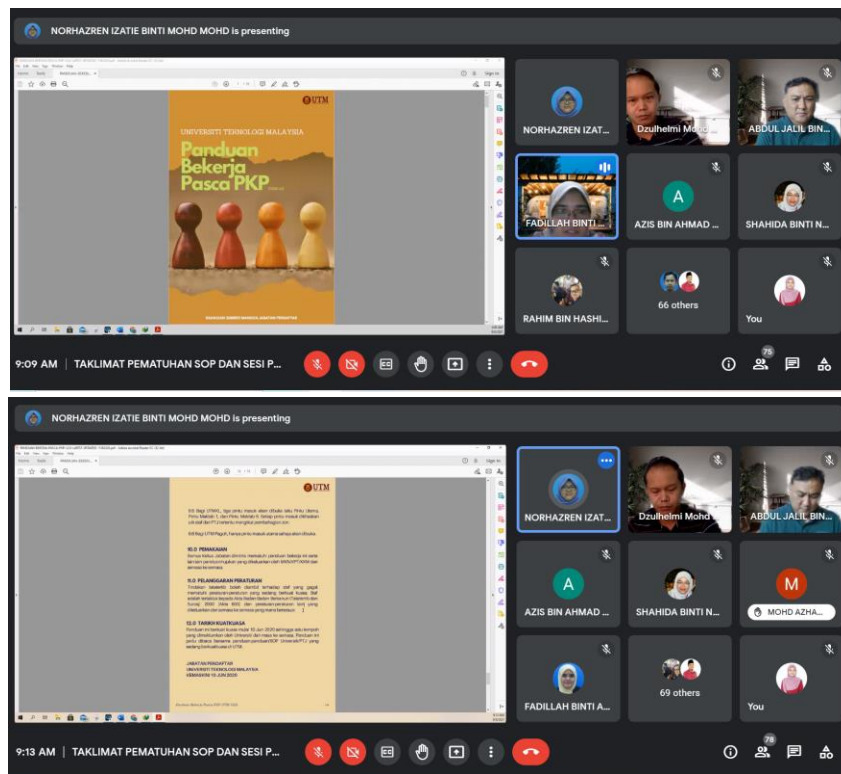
NORHAZREN IZATIE BINTI MOHD MOHD is presenting

UTM

UNIVERSITI TEKNOLOGI MALAYSIA

Panduan Bekerja Pasca PKP

NORHAZREN IZAT...

Dzulhelmi Mohd

ABDUL JALIL BIN...

FADILLAH BINTI...

A

AZIS BIN AHMAD ...

SHAHIDA BINTI N...

RAHIM BIN HASHI...

66 others

You

9:09 AM | TAKLIMAT PEMATUHAN SOP DAN SESI P...

75

NORHAZREN IZATIE BINTI MOHD MOHD is presenting

UTM

10.0 PEMAKAIAN

11.0 PELANGGARAN PERATURAN

12.0 TARIKH KUATKUASA

JABATAN PENDAFTAR
UNIVERSITI TEKNOLOGI MALAYSIA

NORHAZREN IZAT...

Dzulhelmi Mohd

ABDUL JALIL BIN...

A

AZIS BIN AHMAD ...

SHAHIDA BINTI N...

M

MOHD AZHA...

FADILLAH BINTI A...

69 others

You

9:13 AM | TAKLIMAT PEMATUHAN SOP DAN SESI P...

78